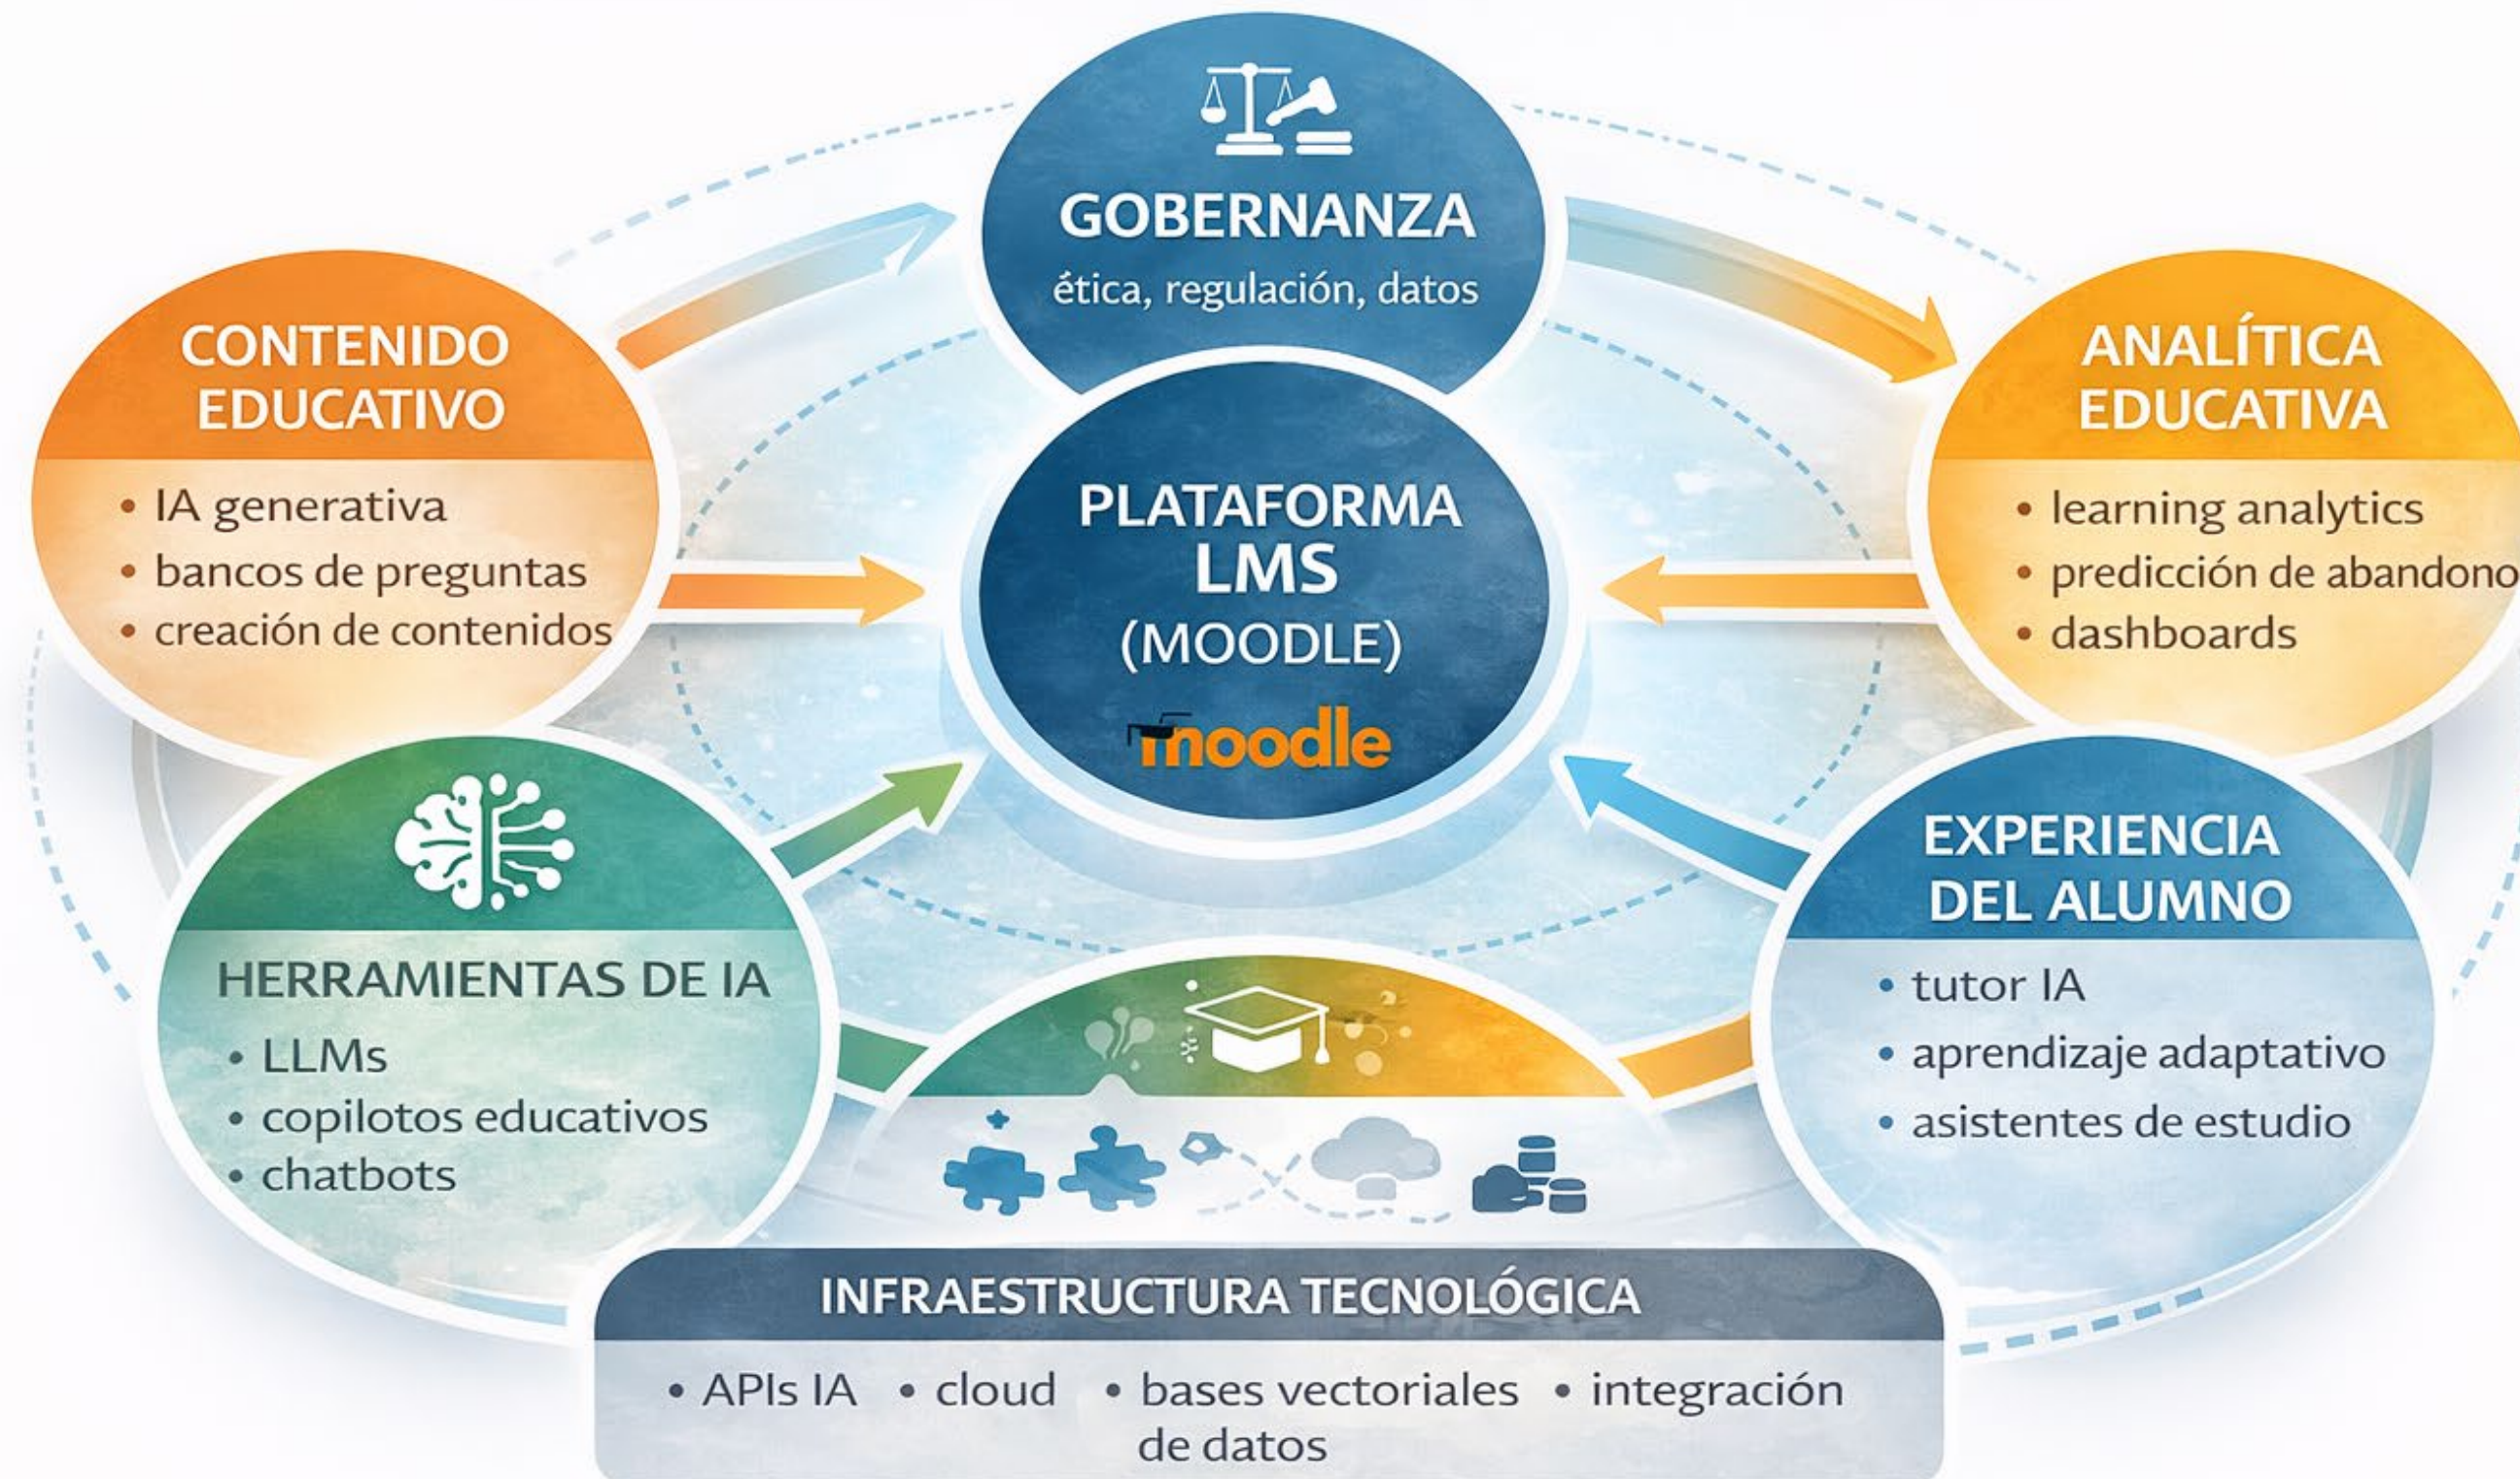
GOBERNANZA
ética, regulación, datos

CONTENIDO EDUCATIVO
• IA generativa
• bancos de preguntas
• creación de contenidos

PLATAFORMA LMS (MOODLE)
moodle

ANALÍTICA EDUCATIVA
• learning analytics
• predicción de abandono
• dashboards

HERRAMIENTAS DE IA
• LLMs
• copilotos educativos
• chatbots

EXPERIENCIA DEL ALUMNO
• tutor IA
• aprendizaje adaptativo
• asistentes de estudio

INFRAESTRUCTURA TECNOLÓGICA
• APIs IA • cloud • bases vectoriales • integración de datos